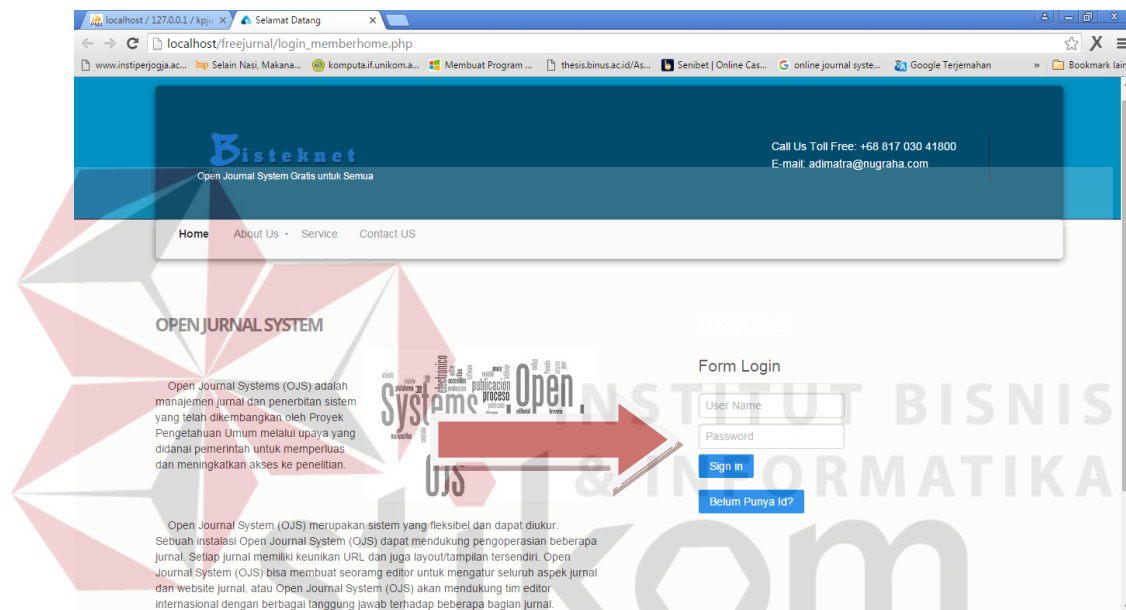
localhost / 127.0.0.1 / kpju × Selamat Datang ×

localhost/freejurnal/login_memberhome.php

www.instiperjogja.ac... Selain Nasi, Makana... komputa.if.unikom.a... Membuat Program ... thesis.binus.ac.id/As... Senibet | Online Cas... online journal syste... Google Terjemahan » Bookmark lain

Bisteknet
Open Journal System Gratis untuk Semua

Call Us Toll Free: +68 817 030 41800
E-mail: adimatra@nugraha.com

Home About Us Service Contact US

OPEN JURNAL SYSTEM

Open Journal Systems (OJS) adalah manajemen jurnal dan penerbitan sistem yang telah dikembangkan oleh Proyek Pengetahuan Umum melalui upaya yang didanai pemerintah untuk memperluas dan meningkatkan akses ke penelitian.

Systems Open OJS publicacion proceso electronico

Form Login

User Name

Password

Sign in

Belum Punya Id?

Open Journal System (OJS) merupakan sistem yang fleksibel dan dapat diukur. Sebuah instalasi Open Journal System (OJS) dapat mendukung pengoperasian beberapa jurnal. Setiap jurnal memiliki keunikan URL dan juga layout/tampilan tersendiri. Open Journal System (OJS) bisa membuat seoramg editor untuk mengatur seluruh aspek jurnal dan website jurnal, atau Open Journal System (OJS) akan mendukung tim editor internasional dengan berbagai tanggung jawab terhadap beberapa bagian jurnal.

INSTITUT BISNIS & INFORMATIKA kom